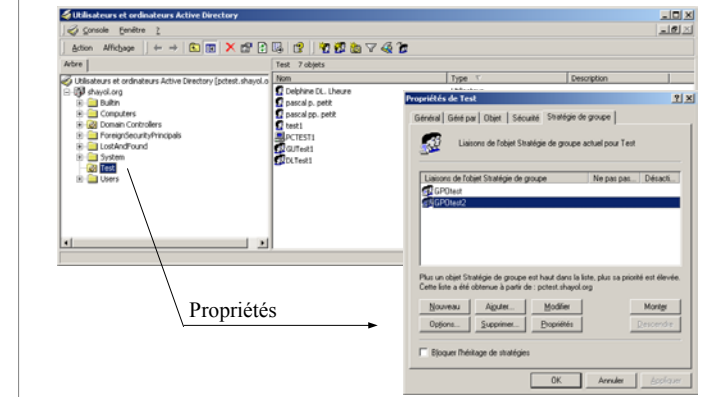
Utilisateurs et ordinateurs Active Directory

Console Fenêtre ?

Action Affichage

Arbre

Test 7 objets

Utilisateurs et ordinateurs Active Directory [pctest.shayol.o

shayol.org

Builtin

Computers

Domain Controllers

ForeignSecurityPrincipals

LostAndFound

System

Test

Users

| Nom | Type | Description |
|---|---|---|
| Delphine DL. Lheure | | |
| pascal p. petit | | |
| pascal pp. petit | | |
| test1 | | |
| PCTEST1 | | |
| GUTest1 | | |
| DLTest1 | | |

Propriétés de Test

?

Général Géré par Objet Sécurité Stratégie de groupe

Liaisons de l'objet Stratégie de groupe actuel pour Test

| Liaisons de l'objet Stratégie de groupe | Ne pas pas... | Désacti... |
|---|---|---|
| GPOtest | | |
| GPOtest2 | | |

Plus un objet Stratégie de groupe est haut dans la liste, plus sa priorité est élevée. Cette liste a été obtenue à partir de : pctest.shayol.org

Nouveau Ajouter... Modifier Monter

Options... Supprimer... Propriétés Descendre

Bloquer l'héritage de stratégies

OK Annuler Appliquer

Propriétés